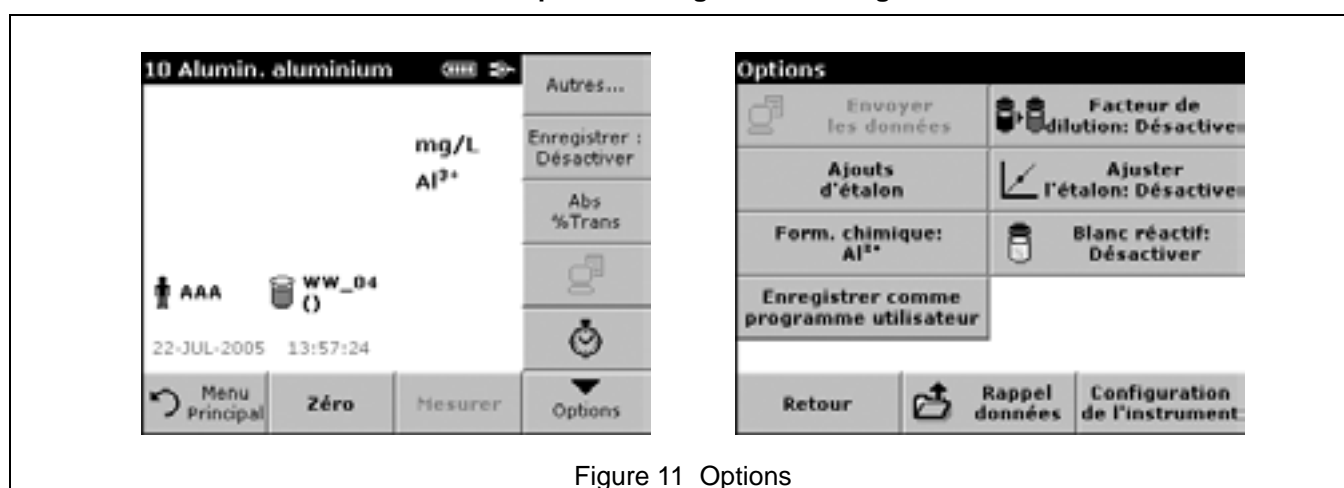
10 Alumin. aluminium

Autres...

mg/L
$Al^{3+}$

Enregistrer : Désactiver

Abs %Trans

AAA

WW_04 ()

22-JUL-2005 13:57:24

Menu Principal

Zéro

Mesurer

Options

Options

Envoyer les données

Facteur de dilution: Désactive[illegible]

Ajouts d'étalon

Ajuster l'étalon: Désactive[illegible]

Form. chimique: $Al^{3+}$

Blanc réactif: Désactiver

Enregistrer comme programme utilisateur

Retour

Rappel données

Configuration de l'instrument

Figure 11 Options